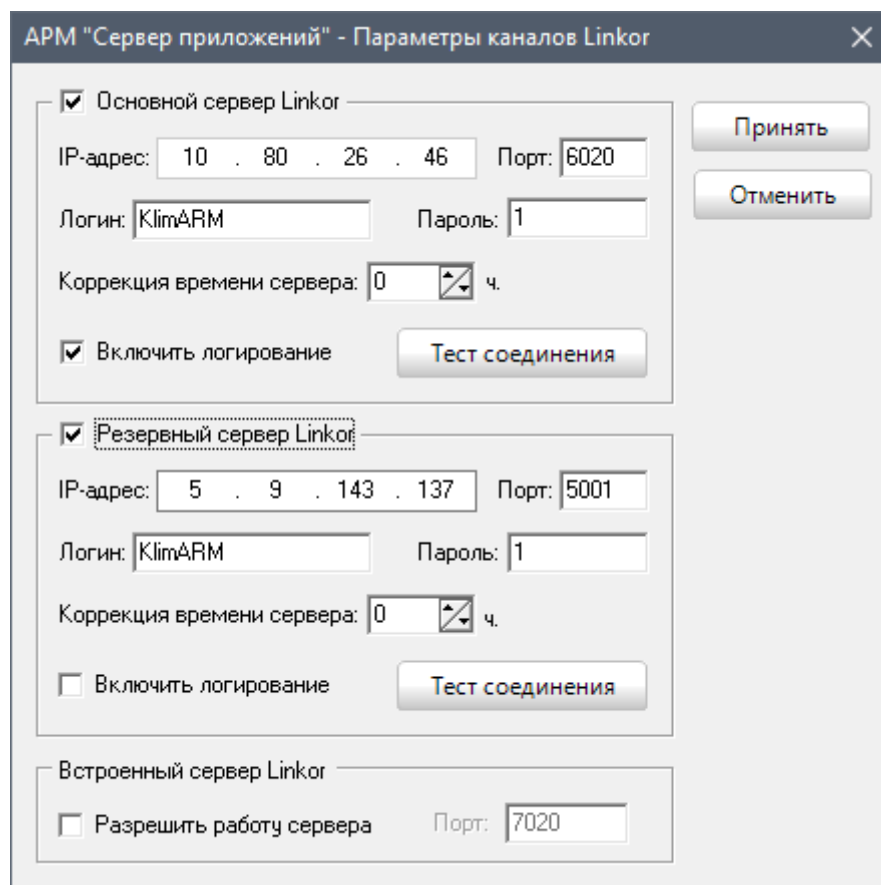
АРМ "Сервер приложений" - Параметры каналов Linkor ×

Основной сервер Linkor

IP-адрес: 10 . 80 . 26 . 46 Порт: 6020

Логин: KlimARM Пароль: 1

Коррекция времени сервера: 0 ч.

Включить логирование

Тест соединения

Резервный сервер Linkor

IP-адрес: 5 . 9 . 143 . 137 Порт: 5001

Логин: KlimARM Пароль: 1

Коррекция времени сервера: 0 ч.

Включить логирование

Тест соединения

Встроенный сервер Linkor

Разрешить работу сервера Порт: 7020

Принять

Отменить